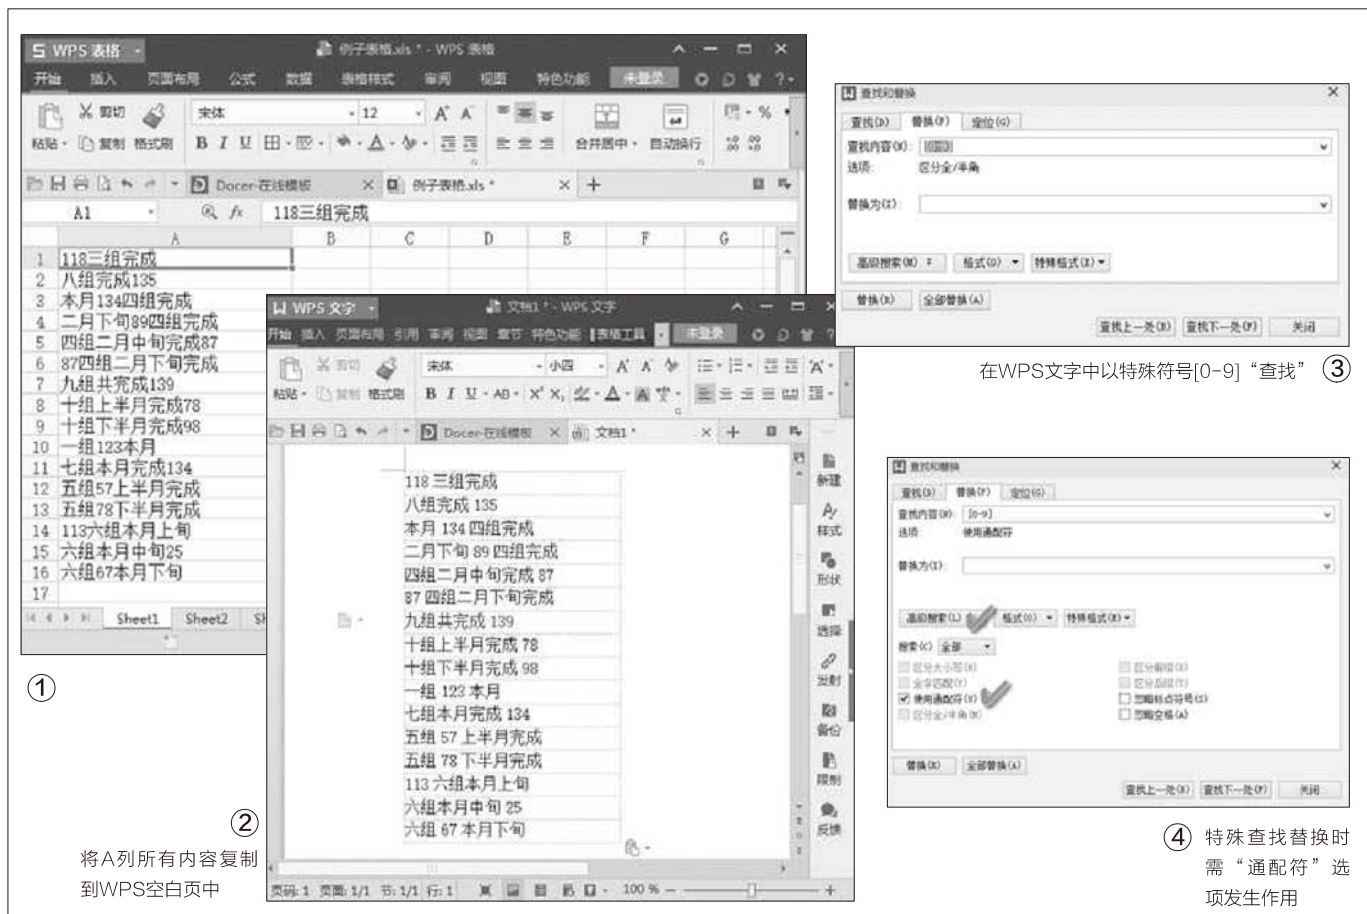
WPS 表格 · 例子表格.xls * - WPS 表格

开始 插入 页面布局 公式 数据 表格样式 审阅 视图 特色功能 未登录

粘贴 剪切 复制 格式刷 宋体 12 合并居中 自动换行

Docer-在线模板 例子表格.xls *

A1 $f_x$ 118三组完成

| | A | B | C | D | E | F | G |
|---|---|---|---|---|---|---|---|
| 1 | 118三组完成 | | | | | | |
| 2 | 八组完成135 | | | | | | |
| 3 | 本月134四组完成 | | | | | | |
| 4 | 二月下旬89四组完成 | | | | | | |
| 5 | 四组二月中旬完成87 | | | | | | |
| 6 | 87四组二月下旬完成 | | | | | | |
| 7 | 九组共完成139 | | | | | | |
| 8 | 十组上半月完成78 | | | | | | |
| 9 | 十组下半月完成98 | | | | | | |
| 10 | 一组123本月 | | | | | | |
| 11 | 七组本月完成134 | | | | | | |
| 12 | 五组57上半月完成 | | | | | | |
| 13 | 五组78下半月完成 | | | | | | |
| 14 | 113六组本月上旬 | | | | | | |
| 15 | 六组本月中旬25 | | | | | | |
| 16 | 六组67本月下旬 | | | | | | |
| 17 | | | | | | | |

Sheet1 Sheet2

①

WPS 文字 · 文档1 * - WPS 文字

开始 插入 页面布局 引用 审阅 视图 章节 特色功能 表格工具 未登录

粘贴 剪切 复制 格式刷 宋体 小四

Docer-在线模板 文档1 *

118 三组完成
八组完成 135
本月 134 四组完成
二月下旬 89 四组完成
四组二月中旬完成 87
87 四组二月下旬完成
九组共完成 139
十组上半月完成 78
十组下半月完成 98
一组 123 本月
七组本月完成 134
五组 57 上半月完成
五组 78 下半月完成
113 六组本月上旬
六组本月中旬 25
六组 67 本月下旬

新建 样式 形状 选择 发射 备份 限制 反馈

页码: 1 页面: 1/1 节: 1/1 行: 1 100 %

② 将A列所有内容复制到WPS空白页中

查找和替换
查找(D) 替换(P) 定位(G)
查找内容(N): [0-9]
选项: 区分全/半角
替换为(I):
高级搜索(M) 格式(O) 特殊格式(E)
替换(R) 全部替换(A)
查找上一处(B) 查找下一处(F) 关闭

在WPS文字中以特殊符号[0-9]"查找" ③

查找和替换
查找(D) 替换(P) 定位(G)
查找内容(N): [0-9]
选项: 使用通配符
替换为(I):
高级搜索(L) 格式(O) 特殊格式(E)
搜索(C) 全部
区分大小写(H) 区分前缀(X)
全字匹配(Y) 区分后缀(T)
☑ 使用通配符(U) 忽略标点符号(S)
区分全/半角(M) 忽略空格(A)
替换(R) 全部替换(A)
查找上一处(B) 查找下一处(F) 关闭

④ 特殊查找替换时需"通配符"选项发生作用